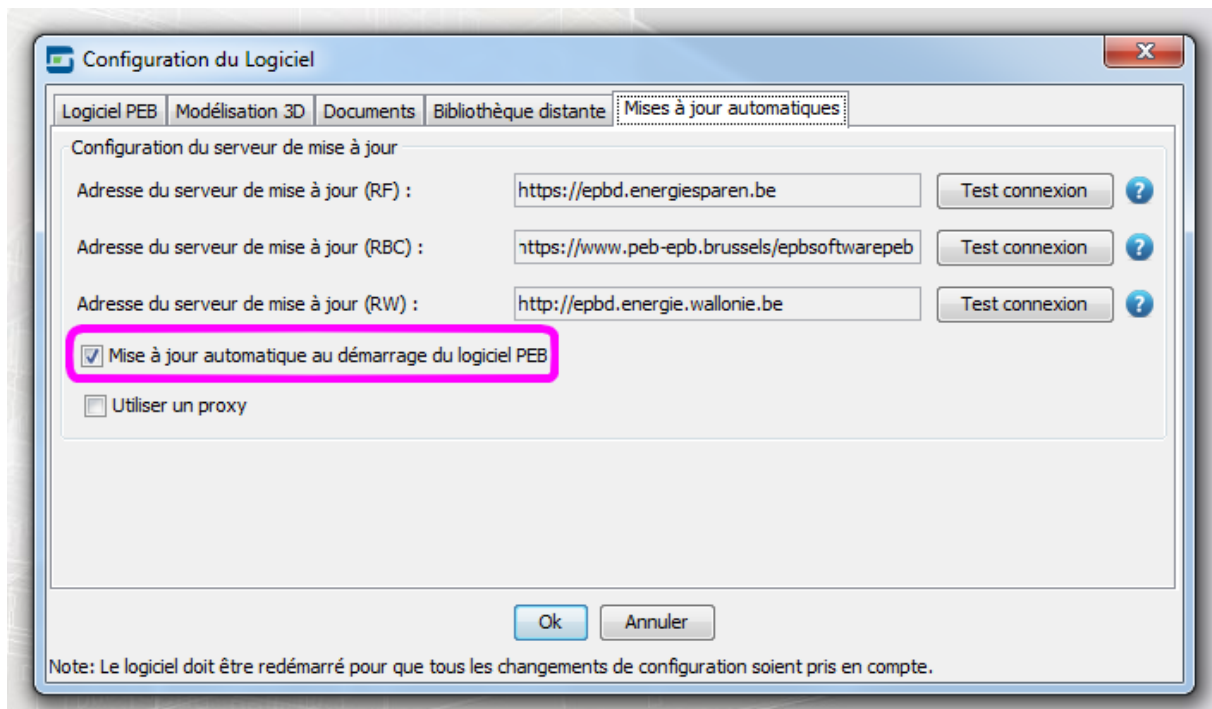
Configuration du Logiciel

Logiciel PEB | Modélisation 3D | Documents | Bibliothèque distante | Mises à jour automatiques

Configuration du serveur de mise à jour

Adresse du serveur de mise à jour (RF) : https://epbd.energiesparen.be Test connexion

Adresse du serveur de mise à jour (RBC) : ıttps://www.peb-epb.brussels/epbsoftwarepeb Test connexion

Adresse du serveur de mise à jour (RW) : http://epbd.energie.wallonie.be Test connexion

Mise à jour automatique au démarrage du logiciel PEB

Utiliser un proxy

Ok Annuler

Note: Le logiciel doit être redémarré pour que tous les changements de configuration soient pris en compte.